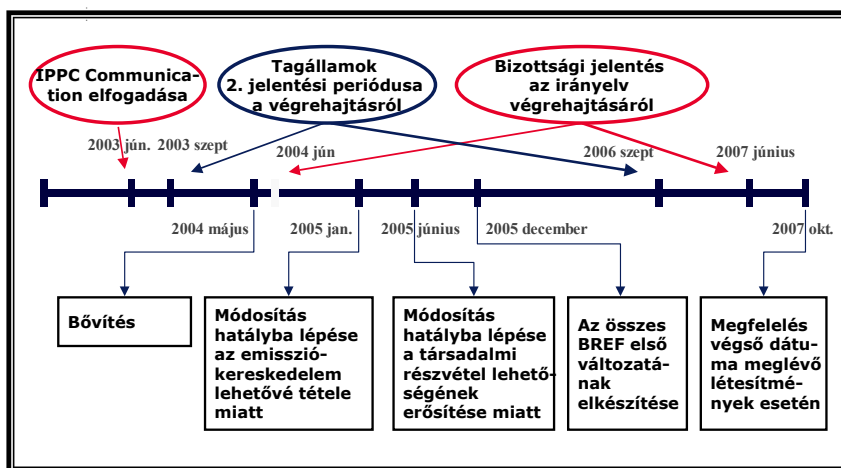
IPPC Communication elfogadása

Tagállamok 2. jelentési periódusa a végrehajtásról

Bizottsági jelentés az irányelv végrehajtásáról

2003 jún.

2003 szept

2004 jún

2006 szept

2007 június

2004 május

2005 jan.

2005 június

2005 december

2007 okt.

Bővítés

Módosítás hatályba lépése az emisszió-kereskedelem lehetővé tétele miatt

Módosítás hatályba lépése a társadalmi részvétel lehetőségének erősítése miatt

Az összes BREF első változatának elkészítése

Megfelelés végső dátuma meglévő létesítmények esetén